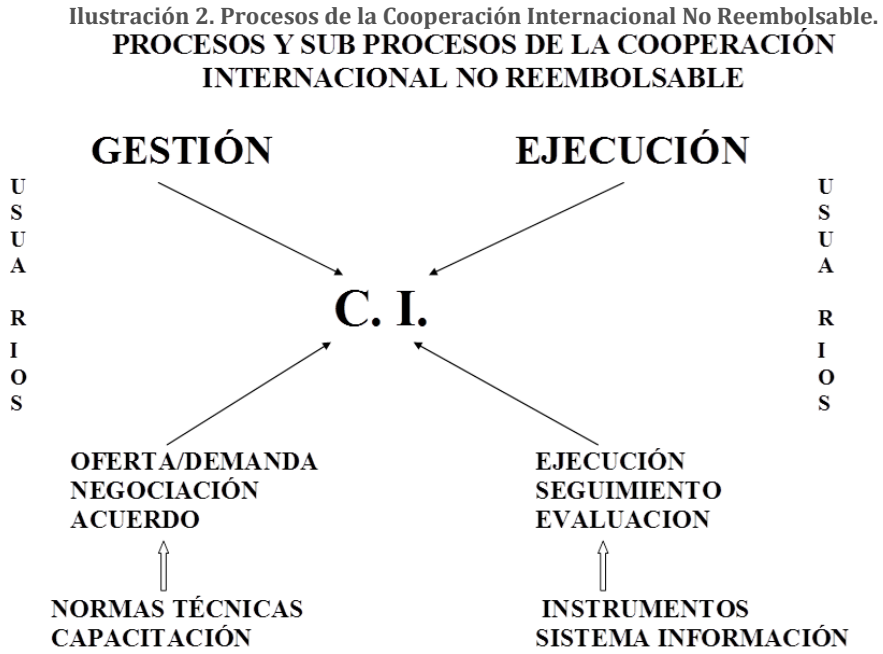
Ilustración 2. Procesos de la Cooperación Internacional No Reembolsable.

PROCESOS Y SUB PROCESOS DE LA COOPERACIÓN INTERNACIONAL NO REEMBOLSABLE

GESTIÓN

EJECUCIÓN

USUA RIOS

C. I.

USUA RIOS

OFERTA/DEMANDA
NEGOCIACIÓN
ACUERDO

EJECUCIÓN
SEGUIMIENTO
EVALUACION

NORMAS TÉCNICAS
CAPACITACIÓN

INSTRUMENTOS
SISTEMA INFORMACIÓN